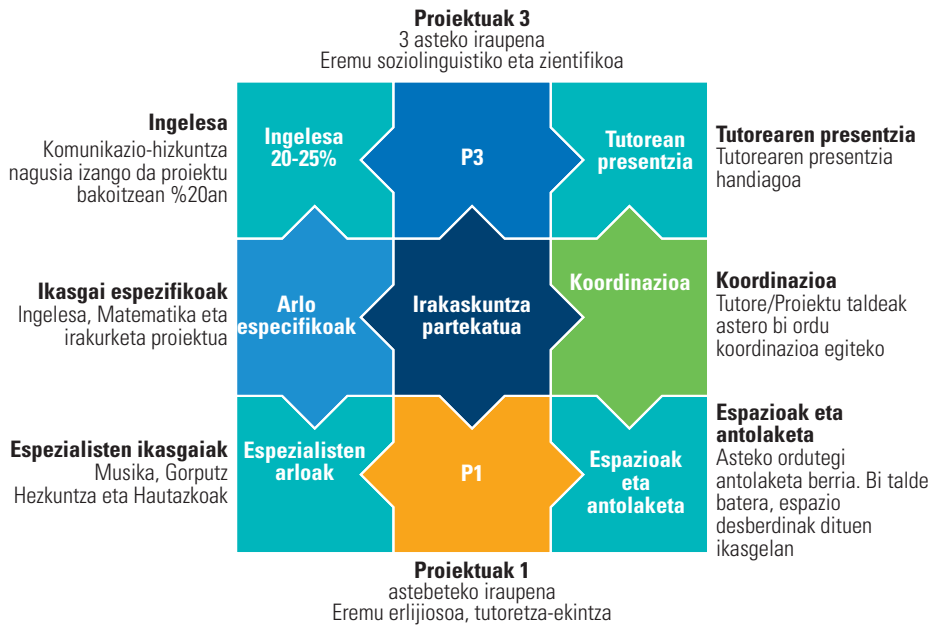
**Proiektuak 3**
3 asteko iraupena
Eremu soziolinguistiko eta zientifikoa

**Ingelesa**
Komunikazio-hizkuntza nagusia izango da proiektu bakoitzean %20an

Ingelesa 20-25%

P3

Tutorean presentzia

**Tutorearen presentzia**
Tutorearen presentzia handiagoa

**Ikasgai espezifikoak**
Ingelesa, Matematika eta irakurketa proiektua

Arlo espezifikoak

Irakaskuntza partekatua

Koordinazioa

**Koordinazioa**
Tutore/Proiektu taldeak astero bi ordu koordinazioa egiteko

**Espezialisten ikasgaiak**
Musika, Gorputz Hezkuntza eta Hautazkoak

Espezialisten arloak

P1

Espazioak eta antolaketa

**Espazioak eta antolaketa**
Asteko ordutegi antolaketa berria. Bi talde batera, espazio desberdinak dituen ikasgelan

**Proiektuak 1**
astebeteko iraupena
Eremu erlijiosoa, tutoretza-ekintza